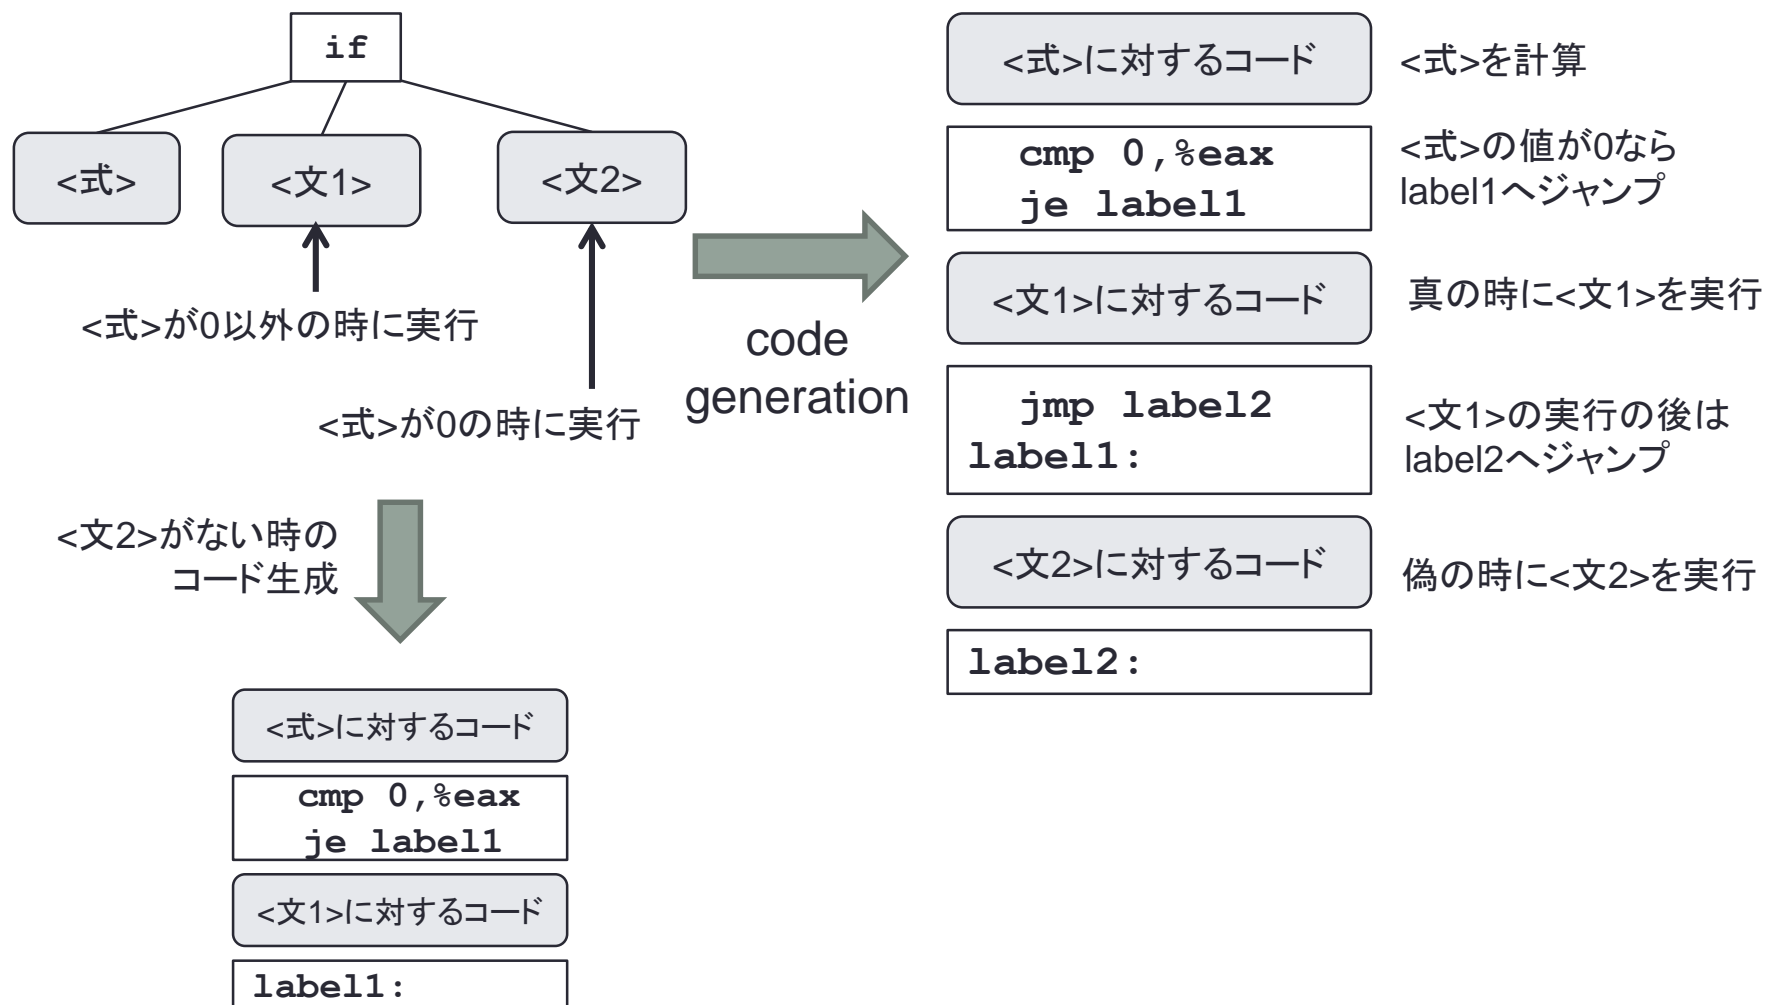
if

<式>

<文1>

<文2>

<式>が0以外の時に実行

<式>が0の時に実行

<文2>がない時のコード生成

<式>に対するコード

cmp 0,%eax
je label1

<文1>に対するコード

label1:

code generation

<式>に対するコード

<式>を計算

cmp 0,%eax
je label1

<式>の値が0なら label1へジャンプ

<文1>に対するコード

真の時に<文1>を実行

jmp label2
label1:

<文1>の実行の後は label2へジャンプ

<文2>に対するコード

偽の時に<文2>を実行

label2: